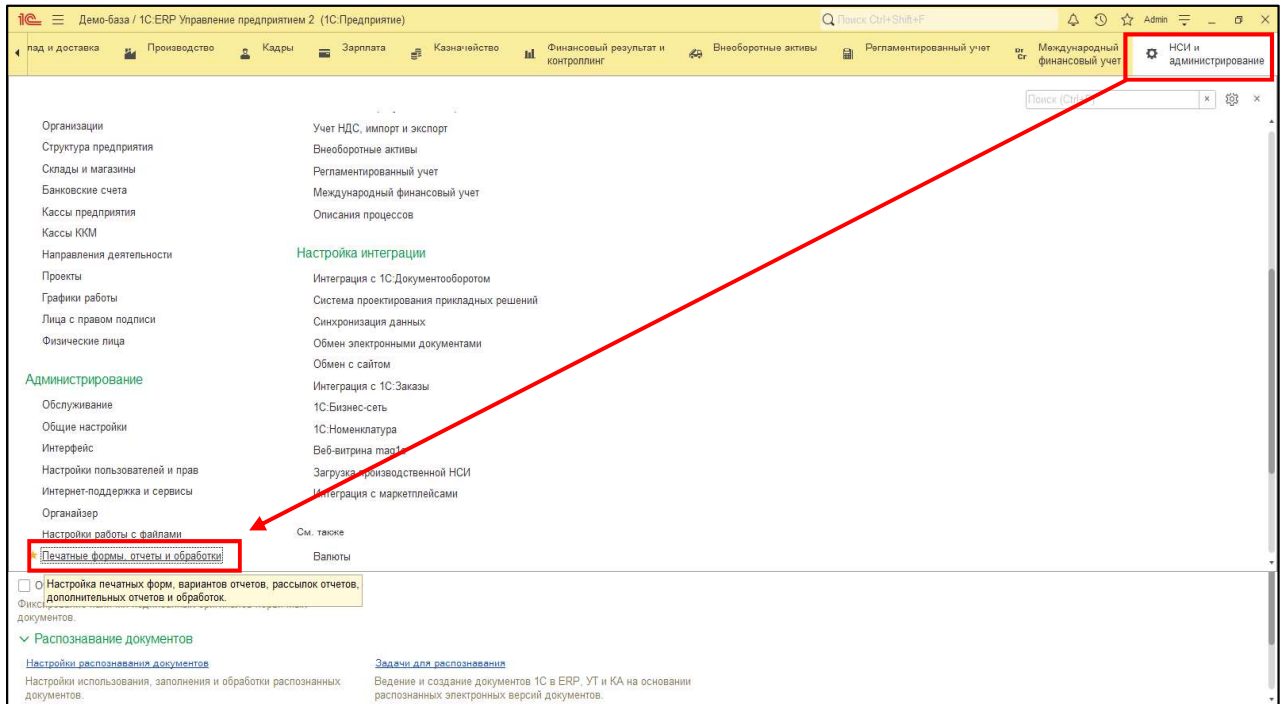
Демо-база / 1С:ERP Управление предприятием 2 (1С:Предприятие)

Поиск Ctrl+Shift+F

Admin

лад и доставка

Производство

Кадры

Зарплата

Казначейство

Финансовый результат и контроллинг

Внеоборотные активы

Регламентированный учет

Международный финансовый учет

НСИ и администрирование

Поиск (Ctrl+F)

Организации
Структура предприятия
Склады и магазины
Банковские счета
Кассы предприятия
Кассы ККМ
Направления деятельности
Проекты
Графики работы
Лица с правом подписи
Физические лица

Администрирование

Обслуживание
Общие настройки
Интерфейс
Настройки пользователей и прав
Интернет-поддержка и сервисы
Органайзер
Настройки работы с файлами
Печатные формы, отчеты и обработки

Учет НДС, импорт и экспорт
Внеоборотные активы
Регламентированный учет
Международный финансовый учет
Описания процессов

Настройка интеграции

Интеграция с 1С:Документооборотом
Система проектирования прикладных решений
Синхронизация данных
Обмен электронными документами
Обмен с сайтом
Интеграция с 1С:Заказы
1С:Бизнес-сеть
1С:Номенклатура
Веб-витрина mag1c
Загрузка производственной НСИ
Интеграция с маркетплейсами

См. также

Валюты

Настройка печатных форм, вариантов отчетов, рассылок отчетов, дополнительных отчетов и обработок.

О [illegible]

Фиксирование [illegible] документов.

Распознавание документов

Настройки распознавания документов

Настройки использования, заполнения и обработки распознанных документов.

Задачи для распознавания

Ведение и создание документов 1С в ERP, УТ и КА на основании распознанных электронных версий документов.